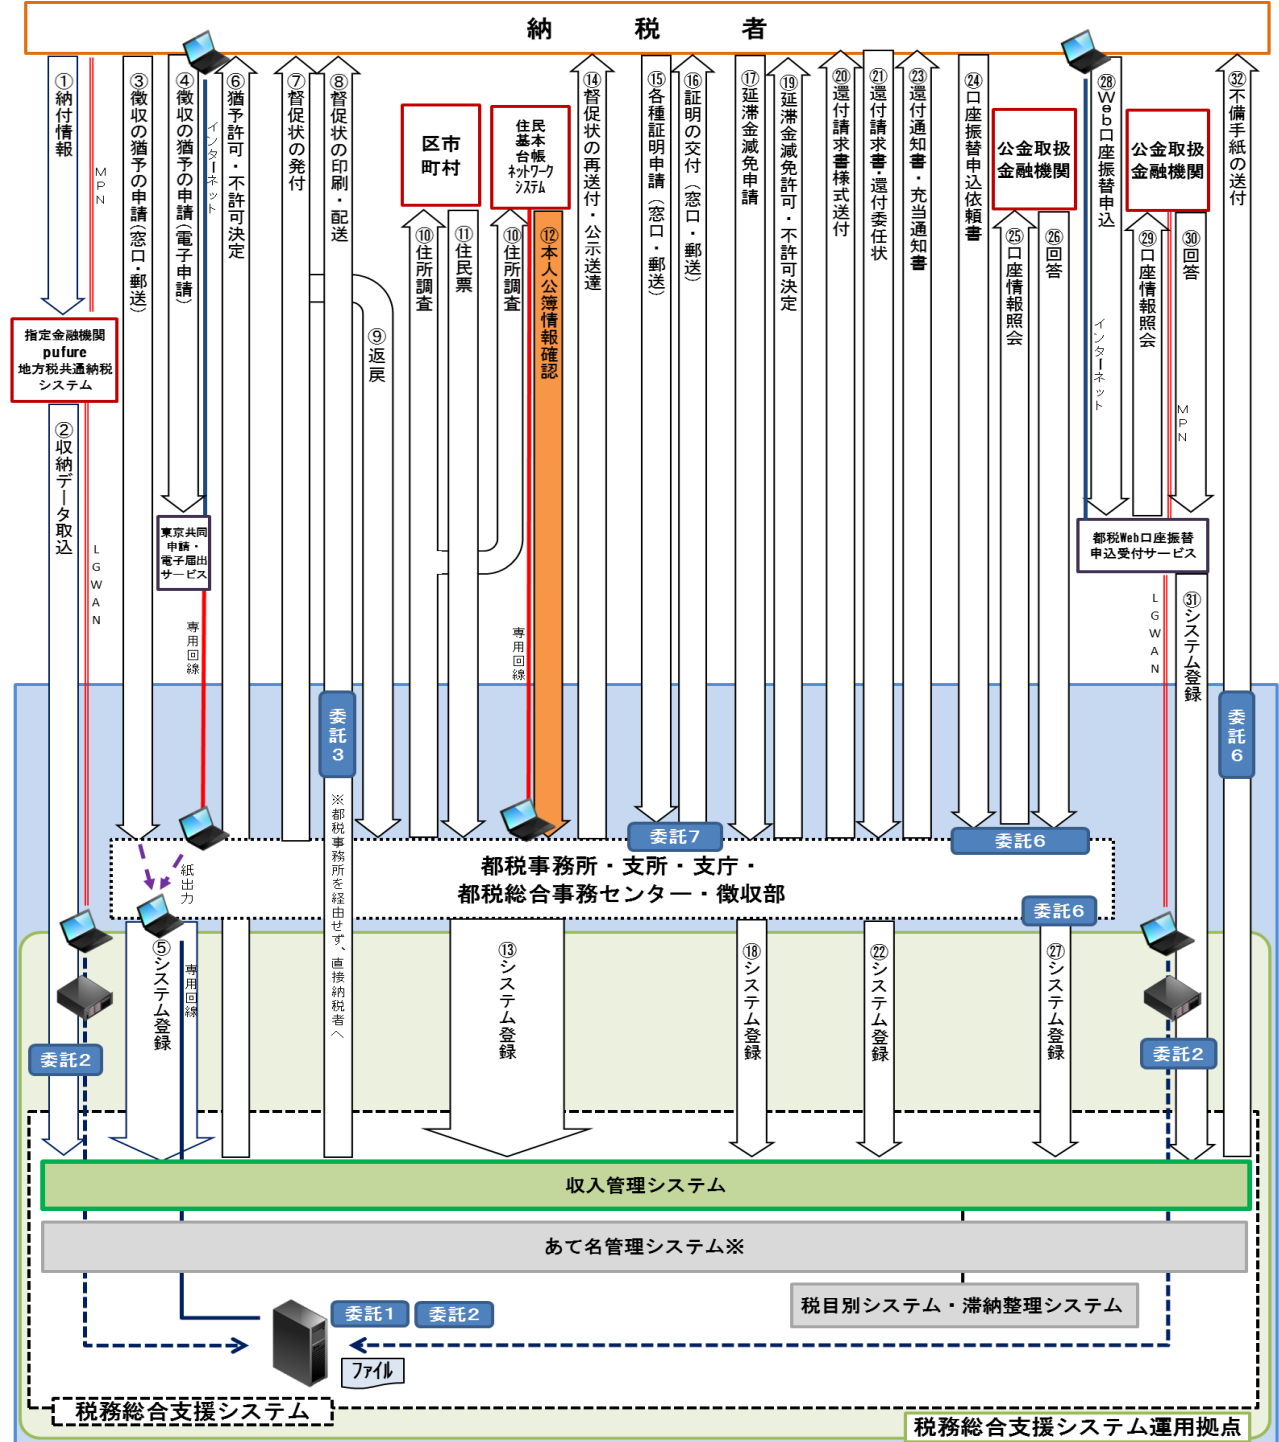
納　税　者

①納付情報
MPN
指定金融機関
pufure
地方税共通納税システム
②収納データ取込
LGWAN
③徴収の猶予の申請（窓口・郵送）
④徴収の猶予の申請（電子申請）
インターネット
東京共同申請・電子届出サービス
専用回線
⑤システム登録
専用回線
紙出力
⑥猶予許可・不許可決定
⑦督促状の発付
⑧督促状の印刷・配送
委託3
※都税事務所を経由せず、直接納税者へ
⑨返戻
区市町村
⑩住所調査
⑪住民票
住民基本台帳ネットワークシステム
⑩住所調査
⑫本人公簿情報確認
専用回線
⑭督促状の再送付・公示送達
⑬システム登録
⑮各種証明申請（窓口・郵送）
⑯証明の交付（窓口・郵送）
委託7
⑰延滞金減免申請
⑱システム登録
⑲延滞金減免許可・不許可決定
⑳還付請求書様式送付
㉑還付請求書・還付委任状
㉒システム登録
㉓還付通知書・充当通知書
㉔口座振替申込依頼書
公金取扱金融機関
㉕口座情報照会
㉖回答
委託6
委託6
㉗システム登録
㉘Web口座振替申込
インターネット
公金取扱金融機関
㉙口座情報照会
㉚回答
MPN
都税Web口座振替申込受付サービス
LGWAN
㉛システム登録
委託2
㉜不備手紙の送付
委託6

都税事務所・支所・支庁・
都税総合事務センター・徴収部

委託2

収入管理システム
あて名管理システム※
税目別システム・滞納整理システム
委託1　委託2
ﾌｧｲﾙ
税務総合支援システム
税務総合支援システム運用拠点